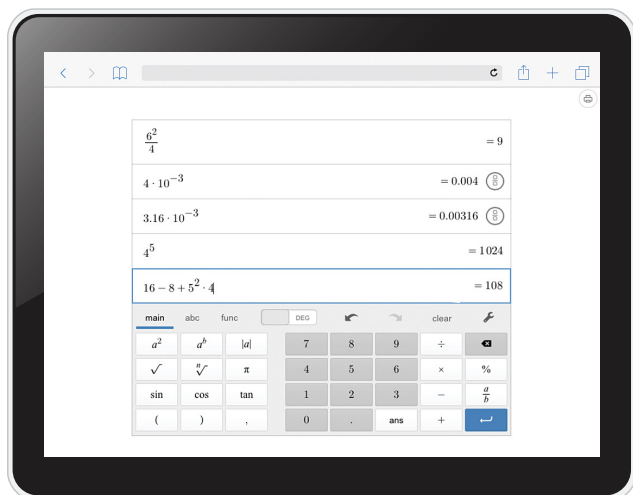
$\frac{6^2}{4}$ $= 9$

$4 \cdot 10^{-3}$ $= 0.004$

$3.16 \cdot 10^{-3}$ $= 0.00316$

$4^5$ $= 1024$

$16 - 8 + 5^2 \cdot 4$ $= 108$

main abc func DEG clear

| $a^2$ | $a^b$ | $\|a\|$ | 7 | 8 | 9 | ÷ | |
|---|---|---|---|---|---|---|---|
| $\sqrt{}$ | $\sqrt[n]{}$ | π | 4 | 5 | 6 | × | % |
| sin | cos | tan | 1 | 2 | 3 | − | $\frac{a}{b}$ |
| ( | ) | , | 0 | . | ans | + | |